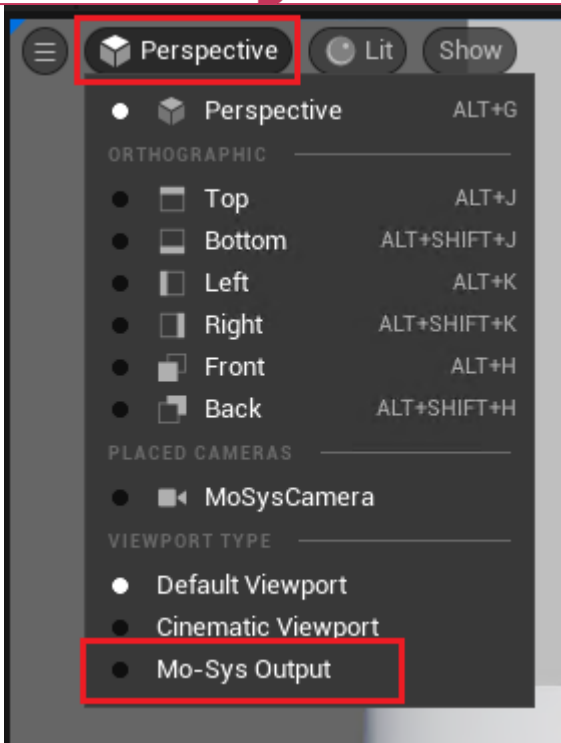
Perspective Lit Show

Perspective ALT+G

ORTHOGRAPHIC

Top ALT+J

Bottom ALT+SHIFT+J

Left ALT+K

Right ALT+SHIFT+K

Front ALT+H

Back ALT+SHIFT+H

PLACED CAMERAS

MoSysCamera

VIEWPORT TYPE

Default Viewport

Cinematic Viewport

Mo-Sys Output